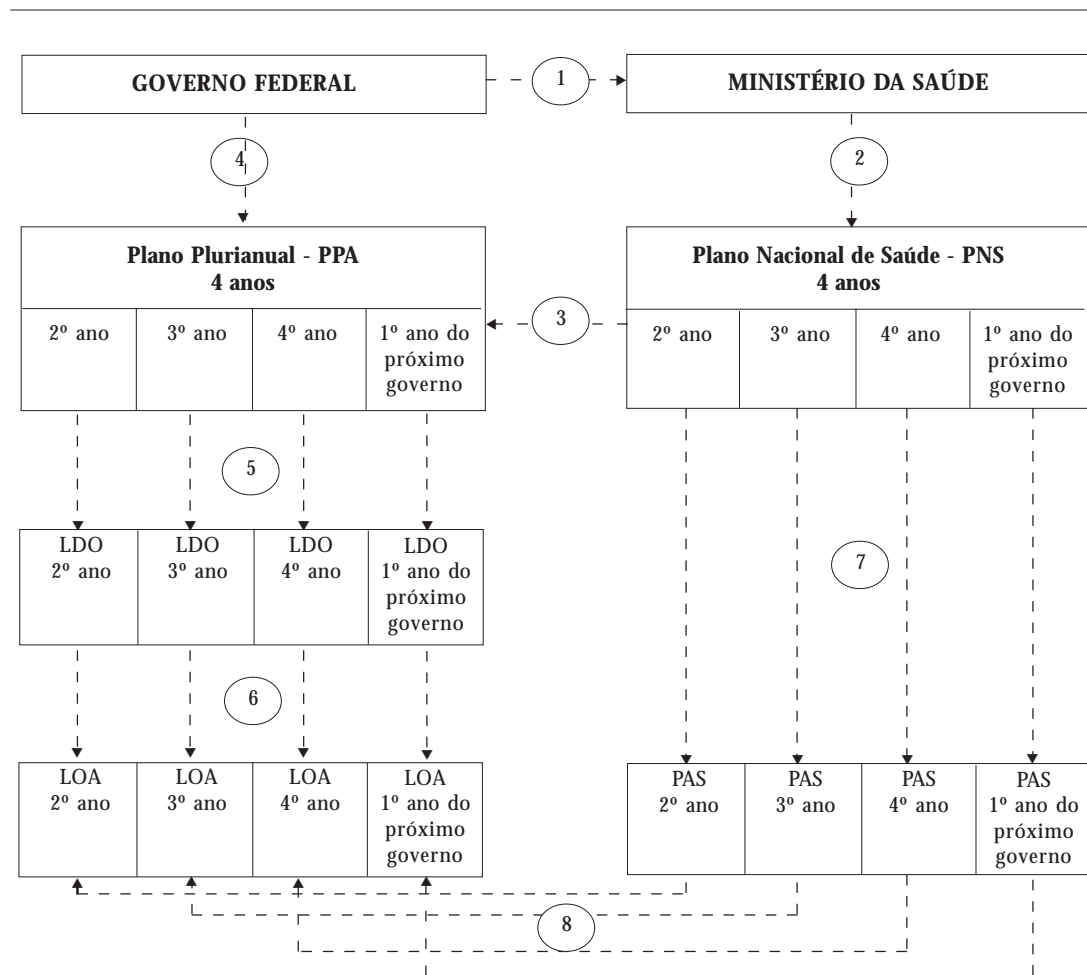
GOVERNO FEDERAL

1

MINISTÉRIO DA SAÚDE

4

2

Plano Plurianual - PPA
4 anos

| 2º ano | 3º ano | 4º ano | 1º ano do próximo governo |
|---|---|---|---|

3

Plano Nacional de Saúde - PNS
4 anos

| 2º ano | 3º ano | 4º ano | 1º ano do próximo governo |
|---|---|---|---|

5

| LDO 2º ano | LDO 3º ano | LDO 4º ano | LDO 1º ano do próximo governo |
|---|---|---|---|

7

6

| LOA 2º ano | LOA 3º ano | LOA 4º ano | LOA 1º ano do próximo governo |
|---|---|---|---|

| PAS 2º ano | PAS 3º ano | PAS 4º ano | PAS 1º ano do próximo governo |
|---|---|---|---|

8